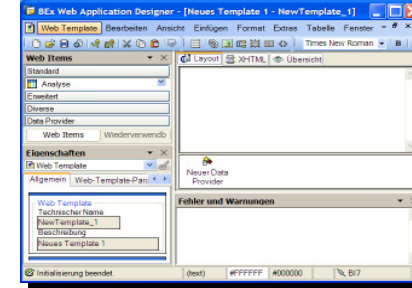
BEx Web Application Designer - [Neues Template 1 - NewTemplate_1]

Web Template Bearbeiten Ansicht Einfügen Format Extras Tabelle Fenster ? ×

Times New Roman

Web Items

Standard

Analyse

Erweitert

Diverse

Data Provider

Web Items Wiederverwendb

Layout XHTML Übersicht

Neuer Data Provider

Eigenschaften

Web Template

Allgemein Web-Template-Para

Web Template

Technischer Name

NewTemplate_1

Beschreibung

Neues Template 1

Fehler und Warnungen

Initialisierung beendet. (text) #FFFFFF #000000 BI7